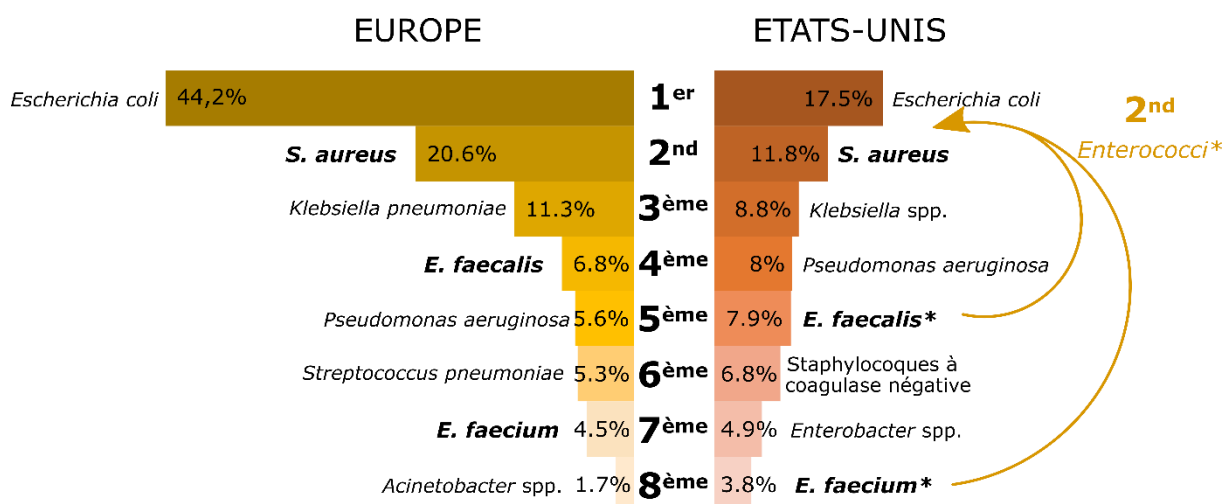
| EUROPE | | | ETATS-UNIS |
|---|---|---|---|
| Escherichia coli | 44,2% | $1^{er}$ | 17.5% | Escherichia coli |
| S. aureus | 20.6% | $2^{nd}$ | 11.8% | S. aureus |
| Klebsiella pneumoniae | 11.3% | $3^{ème}$ | 8.8% | Klebsiella spp. |
| E. faecalis | 6.8% | $4^{ème}$ | 8% | Pseudomonas aeruginosa |
| Pseudomonas aeruginosa | 5.6% | $5^{ème}$ | 7.9% | E. faecalis* |
| Streptococcus pneumoniae | 5.3% | $6^{ème}$ | 6.8% | Staphylocoques à coagulase négative |
| E. faecium | 4.5% | $7^{ème}$ | 4.9% | Enterobacter spp. |
| Acinetobacter spp. | 1.7% | $8^{ème}$ | 3.8% | E. faecium* |

$2^{nd}$
Enterococci*